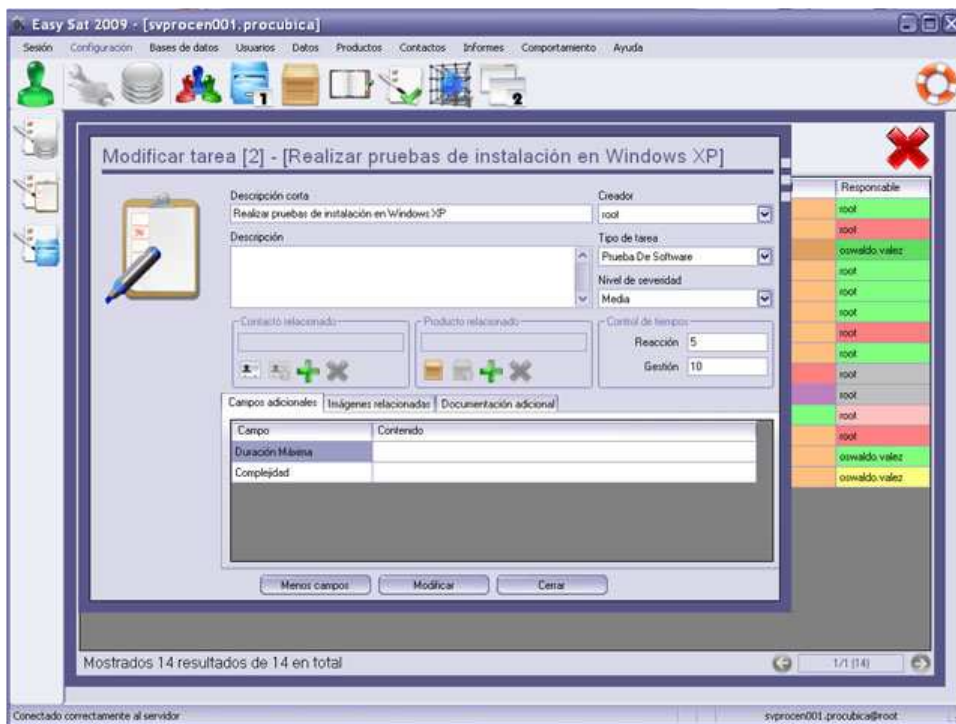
Easy Sat 2009 - [svprocen001.procubica]

Sesión Configuración Bases de datos Usuarios Datos Productos Contactos Informes Comportamiento Ayuda

Modificar tarea [2] - [Realizar pruebas de instalación en Windows XP]

Descripción corta
Realizar pruebas de instalación en Windows XP

Creador
root

Descripción

Tipo de tarea
Prueba De Software

Nivel de severidad
Media

Contacto relacionado

Producto relacionado

Control de tiempos
Reacción 5
Gestión 10

Campos adicionales | Imágenes relacionadas | Documentación adicional

| Campo | Contenido |
|---|---|
| Duración Máxima | |
| Complejidad | |

Menos campos Modificar Cerrar

| Responsable |
|---|
| root |
| root |
| oswaldo.valez |
| root |
| root |
| root |
| root |
| root |
| root |
| root |
| root |
| root |
| oswaldo.valez |
| oswaldo.valez |

Mostrados 14 resultados de 14 en total

1/1 (14)

Conectado correctamente al servidor

svprocen001.procubica@root